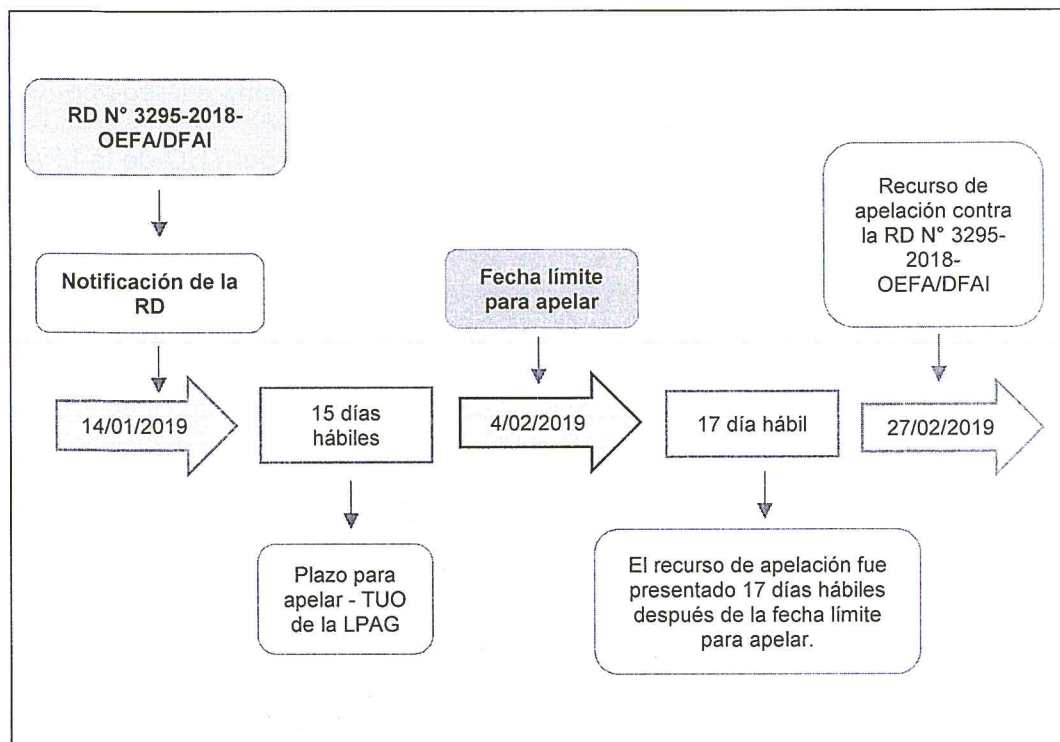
RD N° 3295-2018-OEFA/DFAI

Notificación de la RD

14/01/2019

15 días hábiles

Plazo para apelar - TUO de la LPAG

Fecha límite para apelar

4/02/2019

17 día hábil

El recurso de apelación fue presentado 17 días hábiles después de la fecha límite para apelar.

Recurso de apelación contra la RD N° 3295-2018-OEFA/DFAI

27/02/2019